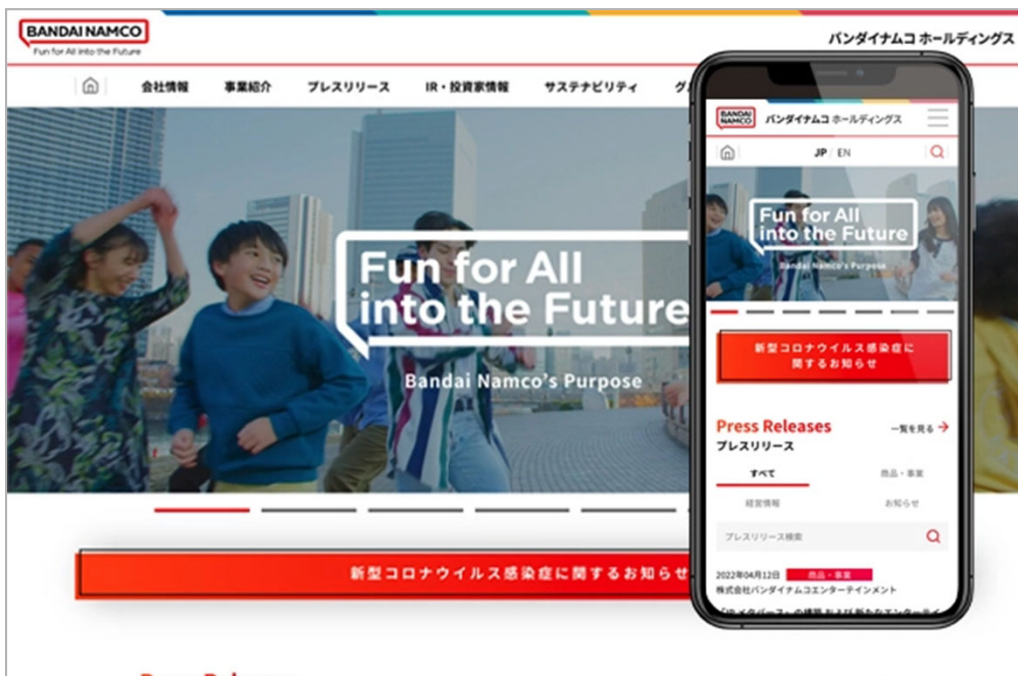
BANDAI NAMCO
Fun for All into the Future

バンダイナムコ ホールディングス

会社情報 事業紹介 プレスリリース IR・投資家情報 サステナビリティ グ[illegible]

Fun for All into the Future
Bandai Namco's Purpose

新型コロナウイルス感染症に関するお知らせ

BANDAI NAMCO
バンダイナムコ ホールディングス

JP / EN

Fun for All into the Future
Bandai Namco's Purpose

新型コロナウイルス感染症に関するお知らせ

Press Releases
プレスリリース
一覧を見る

すべて
商品・事業
経営情報
お知らせ

プレスリリース検索

2022年04月12日 商品・事業
株式会社バンダイナムコエンターテインメント

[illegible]